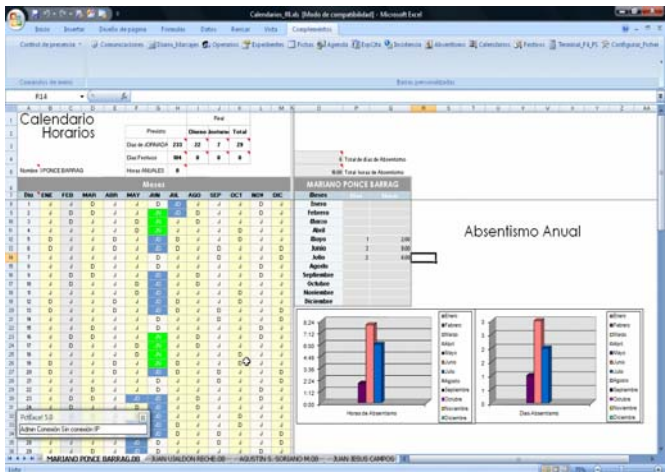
Calendarios_RL.xls [Modo de compatibilidad] - Microsoft Excel

Inicio Insertar Diseño de página Fórmulas Datos Revisar Vista Complementos

Control de presencia Comunicaciones Dias_Marcaje Operarios Expedientes Fichas Agenda ExpCita Incidencia Absentismo Calendarios Festivos Terminal_FI_PS Configurar_Fichas

Comandos de menú Barras personalizadas

F14

Calendario Horarios

| | Previsto | Real | | |
|---|---|---|---|---|
| | | Diurno | Jornadas | Total |
| Días de JORNADA | 233 | 22 | 7 | 29 |
| Días Festivos | 984 | 0 | 0 | 0 |
| Horas ANUALES | 0 | | | |

Nombre PONCE BARRAG

Meses

| Día | ENE | FEB | MAR | ABR | MAY | JUN | JUL | AGO | SEP | OCT | NOV | DIC |
|---|---|---|---|---|---|---|---|---|---|---|---|---|

6 Total de días de Absentismo
8,00 Total horas de Absentismo

MARIANO PONCE BARRAG

| Meses | | |
|---|---|---|
| Enero | | |
| Febrero | | |
| Marzo | | |
| Abril | | |
| Mayo | 1 | 2,00 |
| Junio | 3 | 3,00 |
| Julio | 2 | 4,00 |
| Agosto | | |
| Septiembre | | |
| Octubre | | |
| Noviembre | | |
| Diciembre | | |

Absentismo Anual

8,24
7,12
6,00
4,48
3,36
2,24
1,12
0,00
Horas de Absentismo

Enero Febrero Marzo Abril Mayo Junio Julio Agosto Septiembre Octubre Noviembre Diciembre

3
2
1
0
Días Absentismo

Enero Febrero Marzo Abril Mayo Junio Julio Agosto Septiembre Octubre Noviembre Diciembre

PcfExcel 5.0
Admin Conexión Sin conexión IP

MARIANO PONCE BARRAG.00 JUAN USALDON RECHE.00 AGUSTIN S. SORIANO M.00 JUAN JESUS CAMPOS

Listo